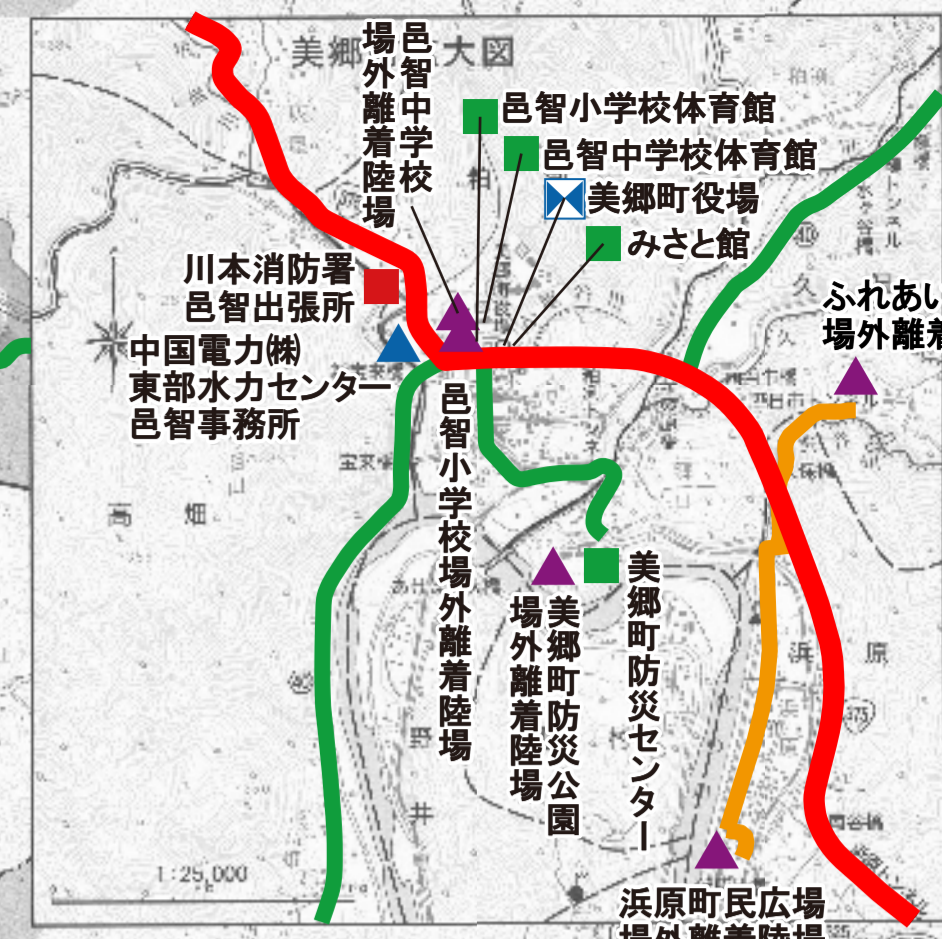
美郷　大図

邑智中学校場外離着陸場

邑智小学校体育館

邑智中学校体育館

美郷町役場

みさと館

川本消防署
邑智出張所

中国電力㈱
東部水力センター
邑智事務所

邑智小学校場外離着陸場

美郷町防災公園場外離着陸場

美郷町防災センター

ふれあい
場外離着

浜原町民広場
場外離着陸場

高　畑

浜　原

1:25,000